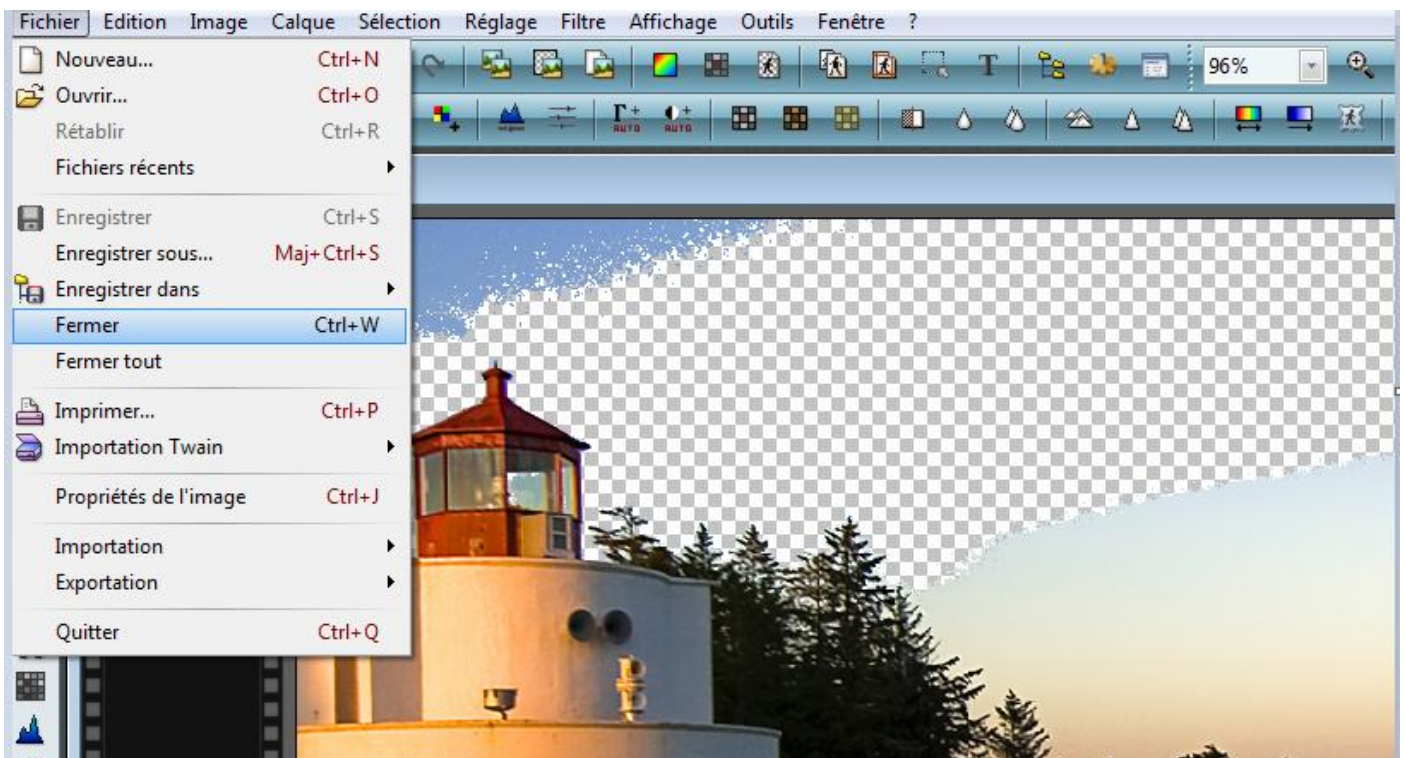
Fichier Edition Image Calque Sélection Réglage Filtre Affichage Outils Fenêtre ?

Nouveau... Ctrl+N
Ouvrir... Ctrl+O
Rétablir Ctrl+R
Fichiers récents
Enregistrer Ctrl+S
Enregistrer sous... Maj+Ctrl+S
Enregistrer dans
Fermer Ctrl+W
Fermer tout
Imprimer... Ctrl+P
Importation Twain
Propriétés de l'image Ctrl+J
Importation
Exportation
Quitter Ctrl+Q

96%

AUTO AUTO